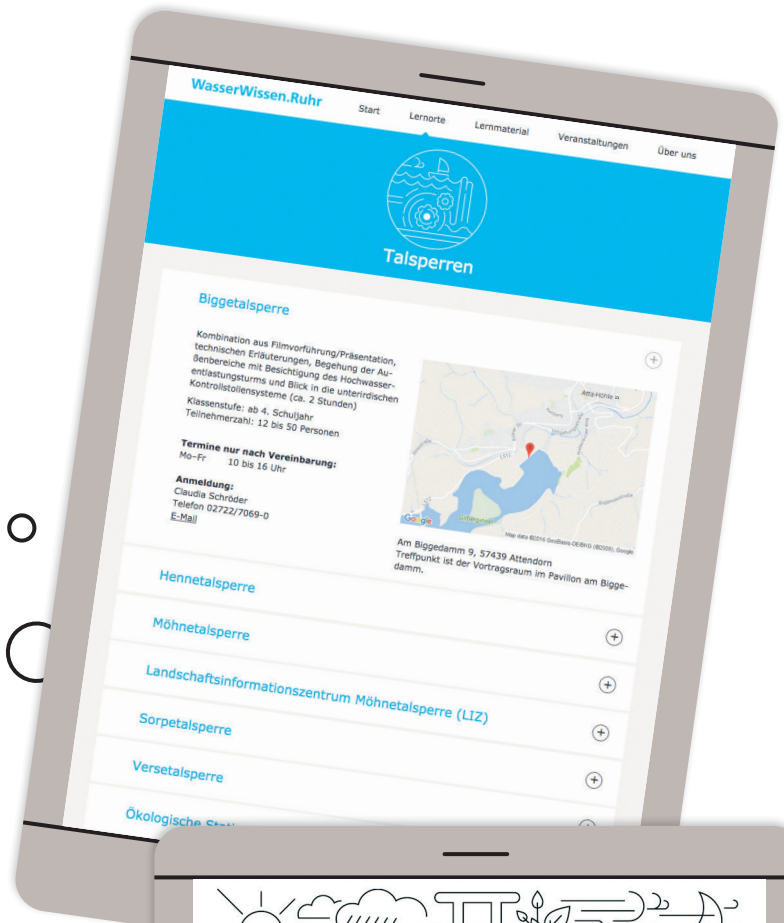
WasserWissen.Ruhr

Start Lernorte Lernmaterial Veranstaltungen Über uns

Talsperren

Biggetalsperre

Kombination aus Filmvorführung/Präsentation, technischen Erläuterungen, Begehung der Außenbereiche mit Besichtigung des Hochwasserentlastungsturms und Blick in die unterirdischen Kontrollstollensysteme (ca. 2 Stunden)

Klassenstufe: ab 4. Schuljahr
Teilnehmerzahl: 12 bis 50 Personen

Termine nur nach Vereinbarung:
Mo–Fr 10 bis 16 Uhr

Anmeldung:
Claudia Schröder
Telefon 02722/7069-0
E-Mail

Attahöhle

Google

Map data ©2016 GeoBasis-DE/BKG (©2009), Google

Am Biggedamm 9, 57439 Attendorn
Treffpunkt ist der Vortragsraum im Pavillon am Biggedamm.

Hennetalsperre

Möhnetalsperre

Landschaftsinformationszentrum Möhnetalsperre (LIZ)

Sorpetalsperre

Versetalsperre

Ökologische Stati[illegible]